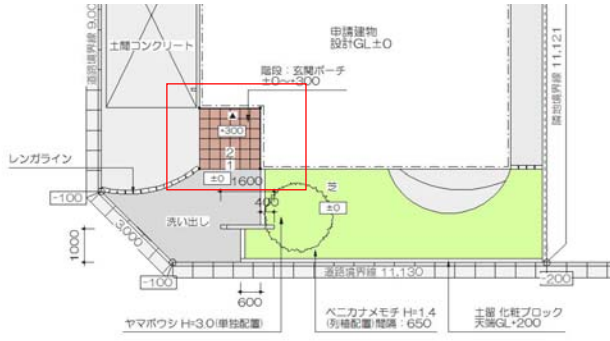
道路境界線 9.00

土間コンクリート

申請建物
設計GL±0

階段：玄関ポーチ
±0〜+300

隣地境界線 11.121

+300

2

1

±0

1600

レンガライン

芝

±0

400

-100

洗い出し

3000

1000

-100

道路境界線 11.130

-200

600

ヤマボウシ H=3.0(単独配置)

ベニカナメモチ H=1.4
(列植配置)間隔：650

土留 化粧ブロック
天端GL+200